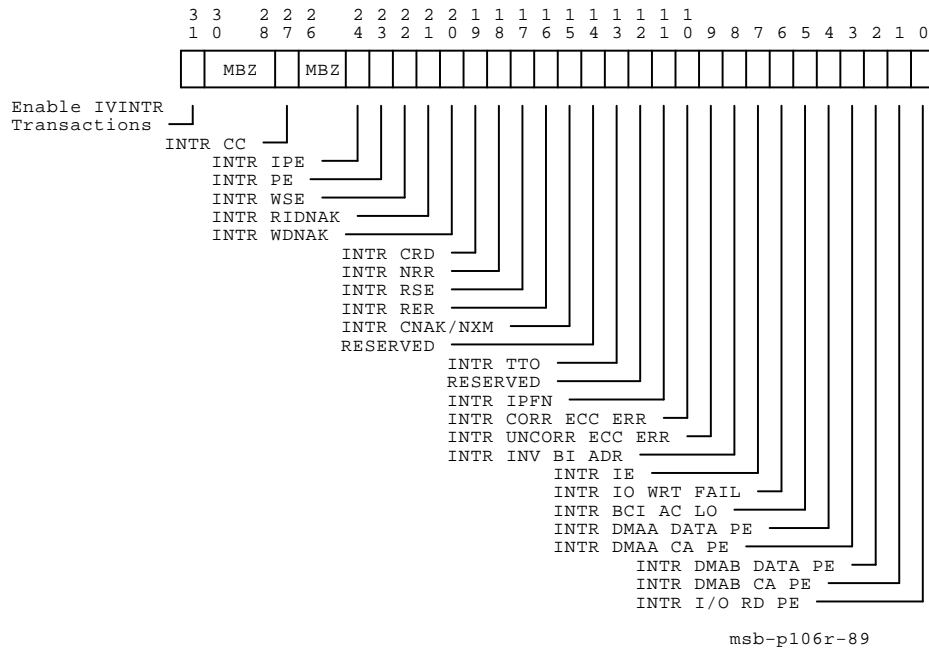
3 1 | 3 0 | 2 8 | 2 7 | 2 6 | 2 4 | 2 3 | 2 2 | 2 1 | 2 0 | 1 9 | 1 8 | 1 7 | 1 6 | 1 5 | 1 4 | 1 3 | 1 2 | 1 1 | 1 0 | 9 | 8 | 7 | 6 | 5 | 4 | 3 | 2 | 1 | 0

MBZ MBZ

Enable IVINTR Transactions
INTR CC
INTR IPE
INTR PE
INTR WSE
INTR RIDNAK
INTR WDNAK
INTR CRD
INTR NRR
INTR RSE
INTR RER
INTR CNAK/NXM
RESERVED
INTR TTO
RESERVED
INTR IPFN
INTR CORR ECC ERR
INTR UNCORR ECC ERR
INTR INV BI ADR
INTR IE
INTR IO WRT FAIL
INTR BCI AC LO
INTR DMAA DATA PE
INTR DMAA CA PE
INTR DMAB DATA PE
INTR DMAB CA PE
INTR I/O RD PE

msb-p106r-89